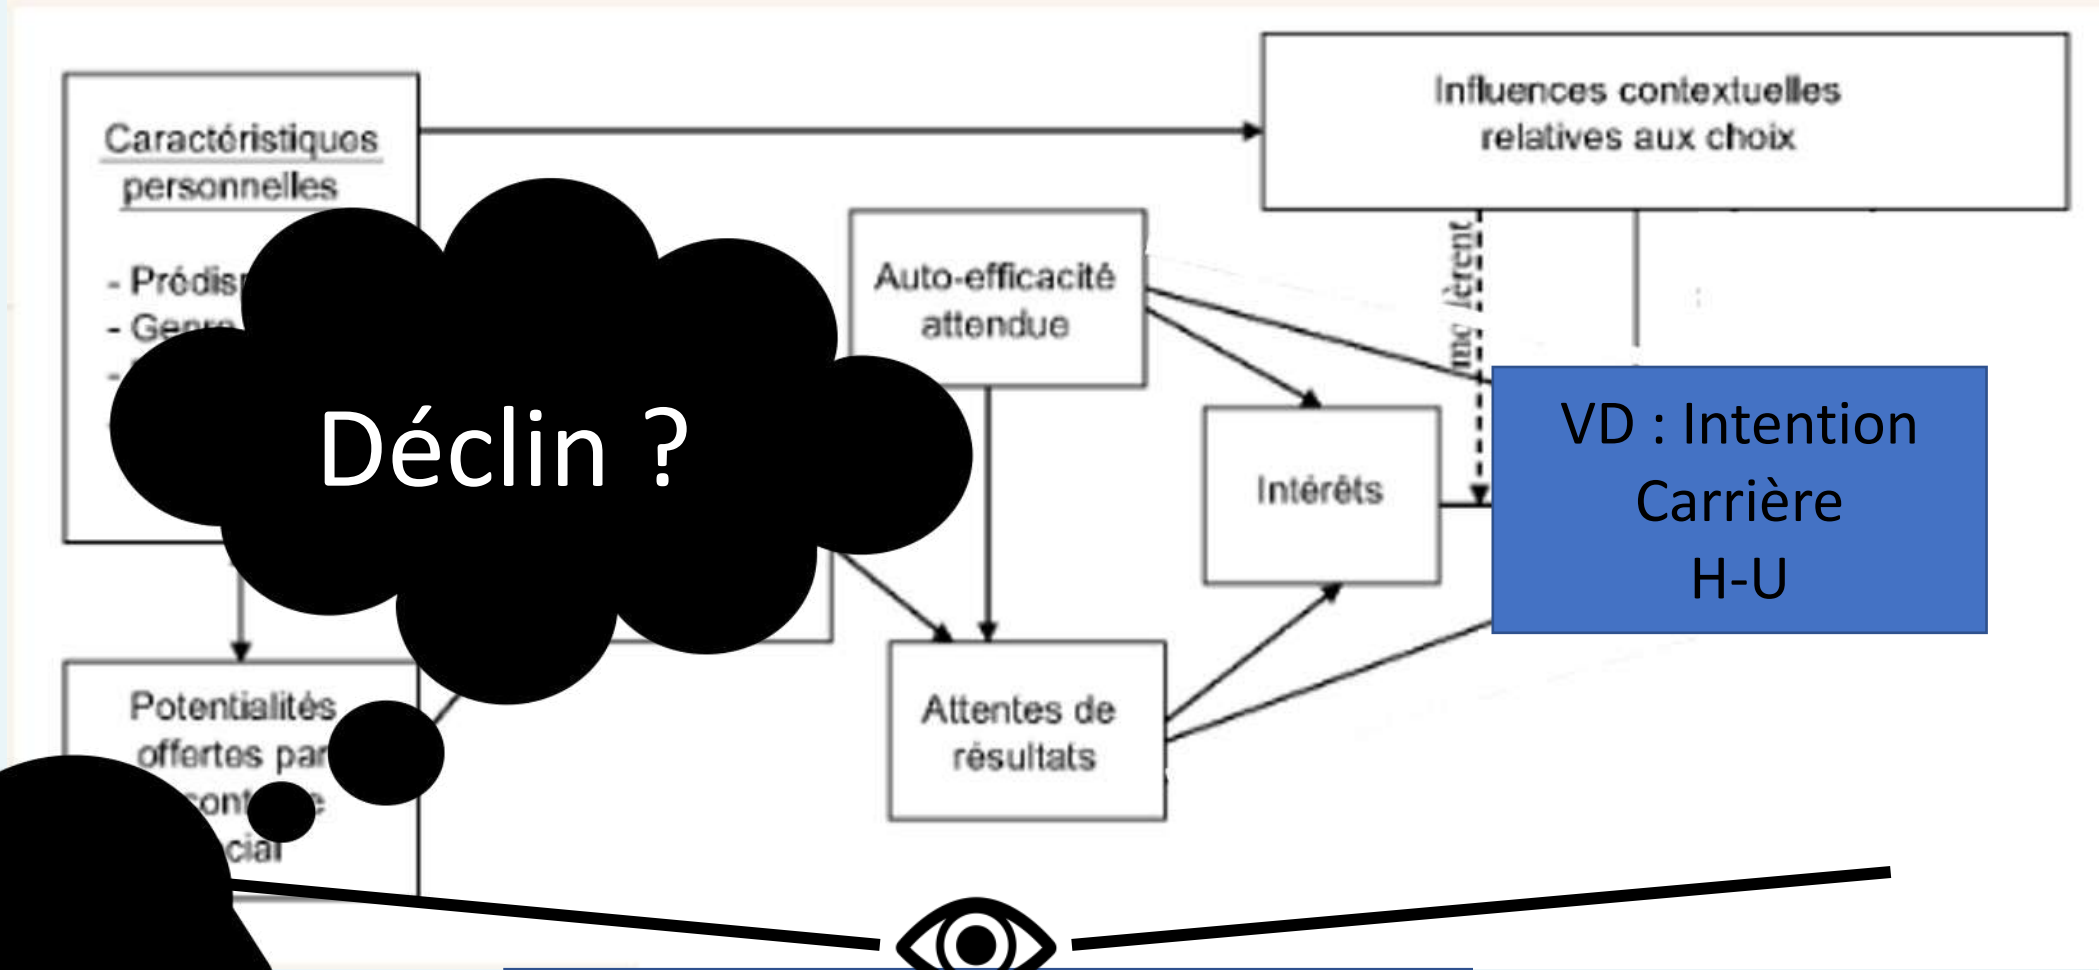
Caractéristiques personnelles

- Prédis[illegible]
- Genre
- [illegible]

Influences contextuelles relatives aux choix

Auto-efficacité attendue

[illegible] lèrent

Intérêts

VD : Intention Carrière H-U

Déclin ?

Potentialités offertes par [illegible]ont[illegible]e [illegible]cial

Attentes de résultats